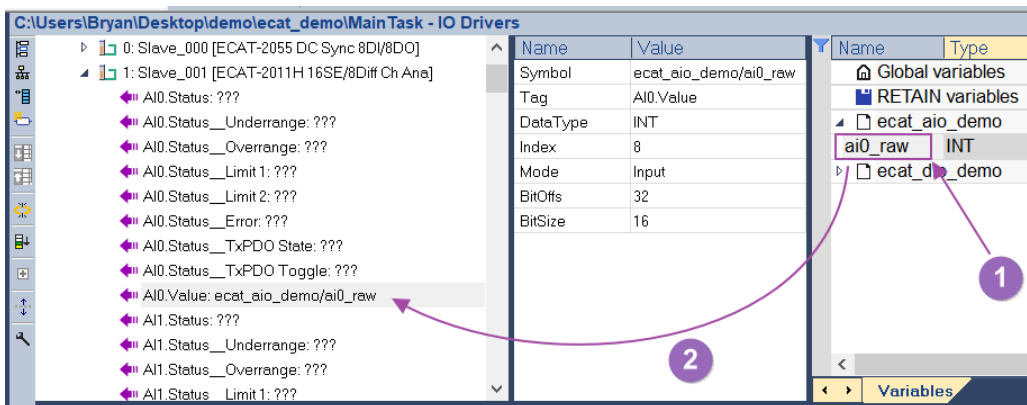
C:\Users\Bryan\Desktop\demo\ecat_demo\MainTask - IO Drivers

0: Slave_000 [ECAT-2055 DC Sync 8DI/8DO]
1: Slave_001 [ECAT-2011H 16SE/8Diff Ch Ana]
AI0.Status: ???
AI0.Status__Underrange: ???
AI0.Status__Overrange: ???
AI0.Status__Limit 1: ???
AI0.Status__Limit 2: ???
AI0.Status__Error: ???
AI0.Status__TxPDO State: ???
AI0.Status__TxPDO Toggle: ???
AI0.Value: ecat_aio_demo/ai0_raw
AI1.Status: ???
AI1.Status__Underrange: ???
AI1.Status__Overrange: ???
AI1.Status__Limit 1: ???

| Name | Value |
|---|---|
| Symbol | ecat_aio_demo/ai0_raw |
| Tag | AI0.Value |
| DataType | INT |
| Index | 8 |
| Mode | Input |
| BitOffs | 32 |
| BitSize | 16 |

| Name | Type |
|---|---|
| Global variables | |
| RETAIN variables | |
| ecat_aio_demo | |
| ai0_raw | INT |
| ecat_d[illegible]_demo | |

Variables

1

2